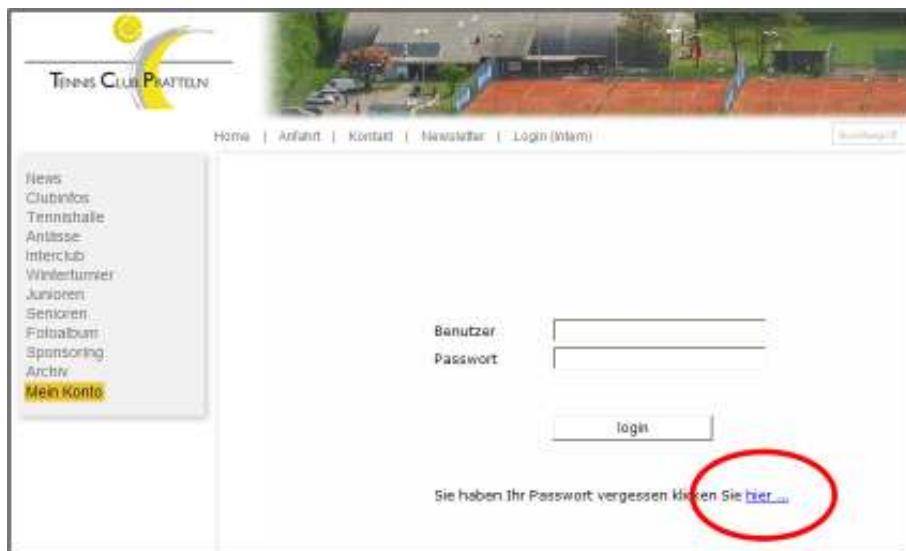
Tennis Club Pratteln

Home | Anfahrt | Kontakt | Newsletter | Login (intern)

Suchbegriff

News
Clubinfos
Tennishalle
Anlässe
Interclub
Winterturnier
Junioren
Senioren
Fotoalbum
Sponsoring
Archiv
Mein Konto

Benutzer
Passwort

login

Sie haben Ihr Passwort vergessen klicken Sie hier ...